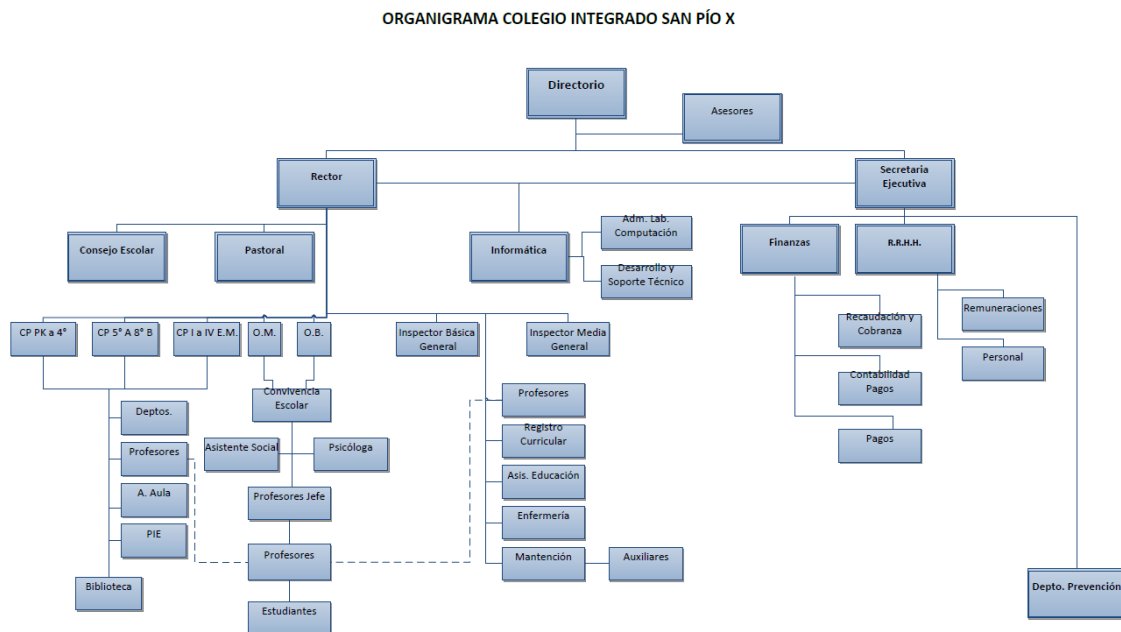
ORGANIGRAMA COLEGIO INTEGRADO SAN PÍO X

Directorio

Asesores

Rector

Secretaria Ejecutiva

Consejo Escolar

Pastoral

Informática

Adm. Lab. Computación

Desarrollo y Soporte Técnico

Finanzas

R.R.H.H.

CP PK a 4°

CP 5° A 8° B

CP I a IV E.M.

O.M.

O.B.

Inspector Básica General

Inspector Media General

Recaudación y Cobranza

Remuneraciones

Personal

Contabilidad Pagos

Pagos

Convivencia Escolar

Deptos.

Profesores

A. Aula

PIE

Biblioteca

Asistente Social

Psicóloga

Profesores Jefe

Profesores

Estudiantes

Profesores

Registro Curricular

Asis. Educación

Enfermería

Mantención

Auxiliares

Depto. Prevención